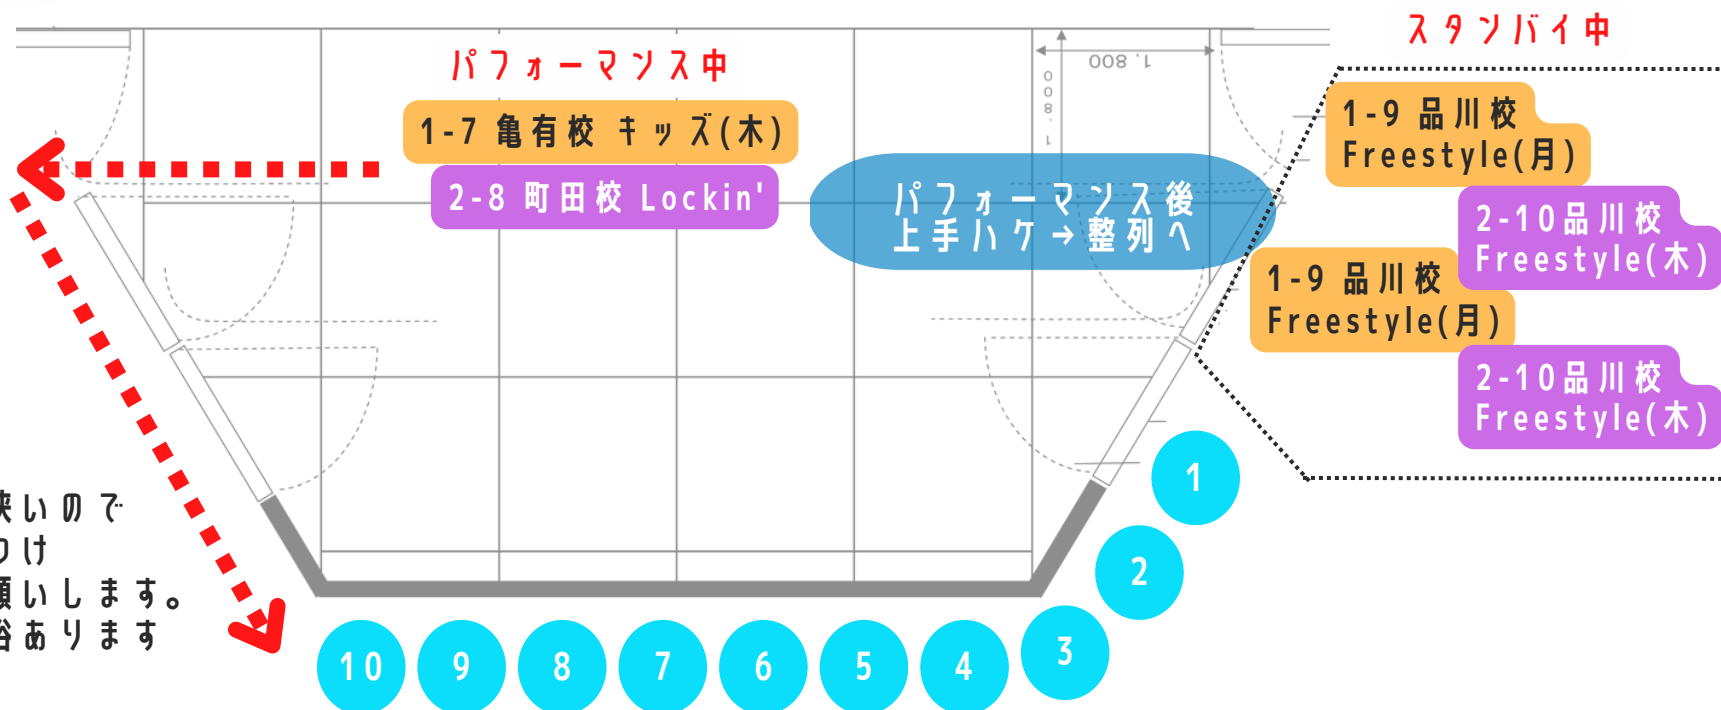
スタンバイ中

パフォーマンス中

1-7 亀有校 キッズ(木)

2-8 町田校 Lockin'

1,800

800

パフォーマンス後
上手ハケ→整列へ

1-9 品川校
Freestyle(月)

2-10品川校
Freestyle(木)

1-9 品川校
Freestyle(月)

2-10品川校
Freestyle(木)

狭いので
つけ
願いします。
裕あります

1

2

3

10 9 8 7 6 5 4